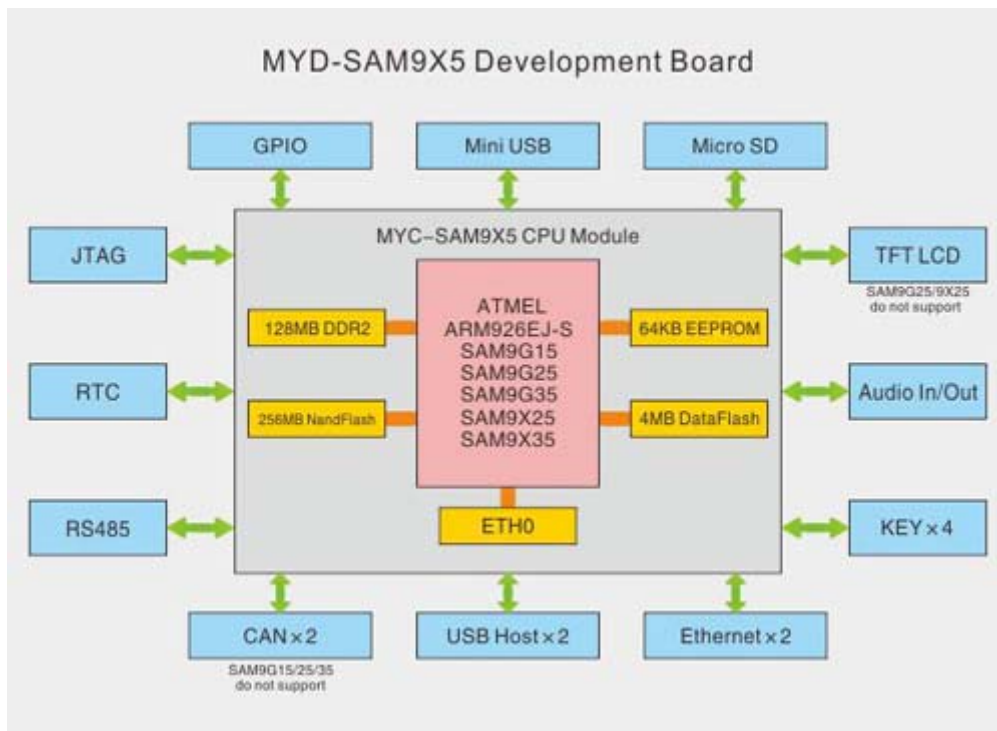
MYD-SAM9X5 Development Board

GPIO

Mini USB

Micro SD

JTAG

MYC–SAM9X5 CPU Module

TFT LCD
SAM9G25/9X25 do not support

128MB DDR2

ATMEL
ARM926EJ-S
SAM9G15
SAM9G25
SAM9G35
SAM9X25
SAM9X35

64KB EEPROM

RTC

Audio In/Out

256MB NandFlash

4MB DataFlash

RS485

ETH0

KEY $\times$ 4

CAN $\times$ 2
SAM9G15/25/35 do not support

USB Host $\times$ 2

Ethernet $\times$ 2